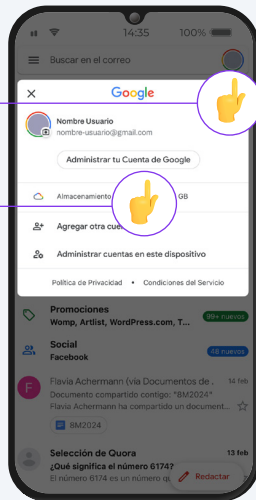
14:35 100%

Buscar en el correo

Google

Nombre Usuario
nombre-usuario@gmail.com

Administrar tu Cuenta de Google

Almacenamiento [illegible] GB

Agregar otra cue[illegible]

Administrar cuentas en este dispositivo

Política de Privacidad • Condiciones del Servicio

Promociones
Womp, Artlist, WordPress.com, T...
99+ nuevos

Social
Facebook
48 nuevos

F
Flavia Achermann (vía Documentos de... 14 feb
Documento compartido contigo: "BM2024"
Flavia Achermann ha compartido un documento...
BM2024

Selección de Quora 13 feb
¿Qué significa el número 6174?
El número 6174 es un número

Redactar